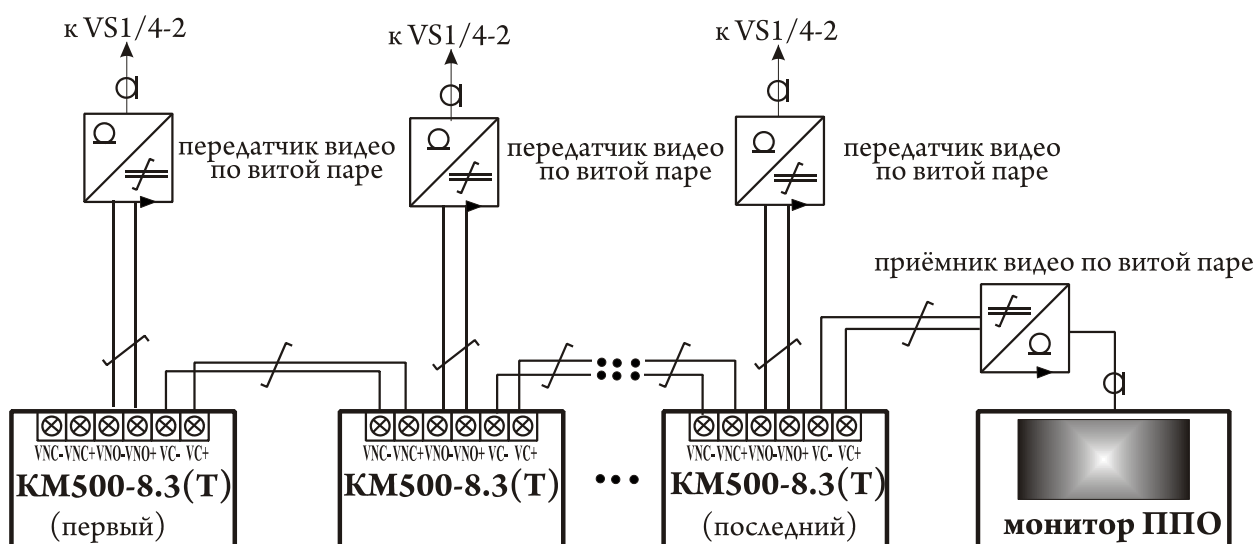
к VS1/4-2

к VS1/4-2

к VS1/4-2

передатчик видео по витой паре

передатчик видео по витой паре

передатчик видео по витой паре

приёмник видео по витой паре

VNC- VNC+ VNO- VNO+ VC- VC+

KM500-8.3(T)

(первый)

VNC- VNC+ VNO- VNO+ VC- VC+

KM500-8.3(T)

VNC- VNC+ VNO- VNO+ VC- VC+

KM500-8.3(T)

(последний)

монитор ППО